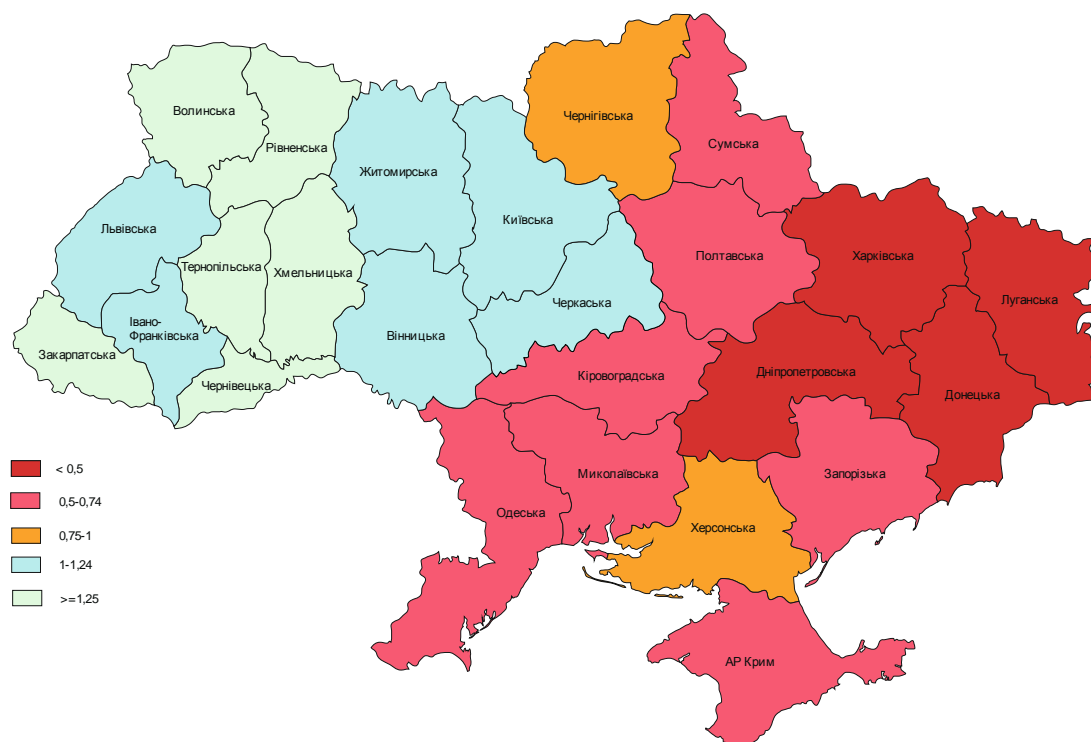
Волинська
Рівненська
Житомирська
Київська
Чернігівська
Сумська
Львівська
Тернопільська
Хмельницька
Черкаська
Полтавська
Харківська
Луганська
Івано-Франківська
Закарпатська
Чернівецька
Вінницька
Кіровоградська
Дніпропетровська
Донецька
Миколаївська
Одеська
Запорізька
Херсонська
АР Крим

< 0,5
0,5-0,74
0,75-1
1-1,24
>=1,25